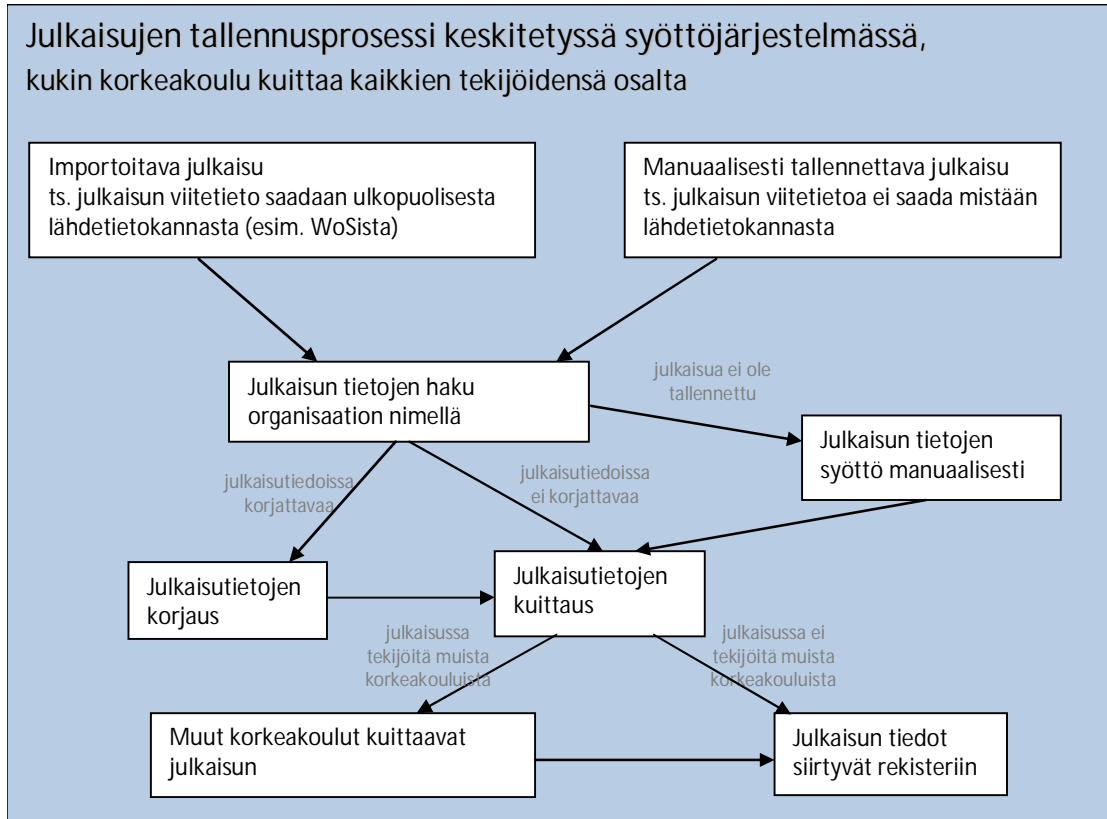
Julkaisujen tallennusprosessi keskitetyssä syöttöjärjestelmässä,
kukin korkeakoulu kuittaa kaikkien tekijöidensä osalta

Importoitava julkaisu
ts. julkaisun viitetieto saadaan ulkopuolisesta lähdetietokannasta (esim. WoSista)

Manuaalisesti tallennettava julkaisu
ts. julkaisun viitetietoa ei saada mistään lähdetietokannasta

Julkaisun tietojen haku organisaation nimellä

julkaisua ei ole tallennettu

Julkaisun tietojen syöttö manuaalisesti

julkaisutiedoissa korjattavaa

julkaisutiedoissa ei korjattavaa

Julkaisutietojen korjaus

Julkaisutietojen kuittaus

julkaisussa tekijöitä muista korkeakouluista

julkaisussa ei tekijöitä muista korkeakouluista

Muut korkeakoulut kuittaavat julkaisun

Julkaisun tiedot siirtyvät rekisteriin